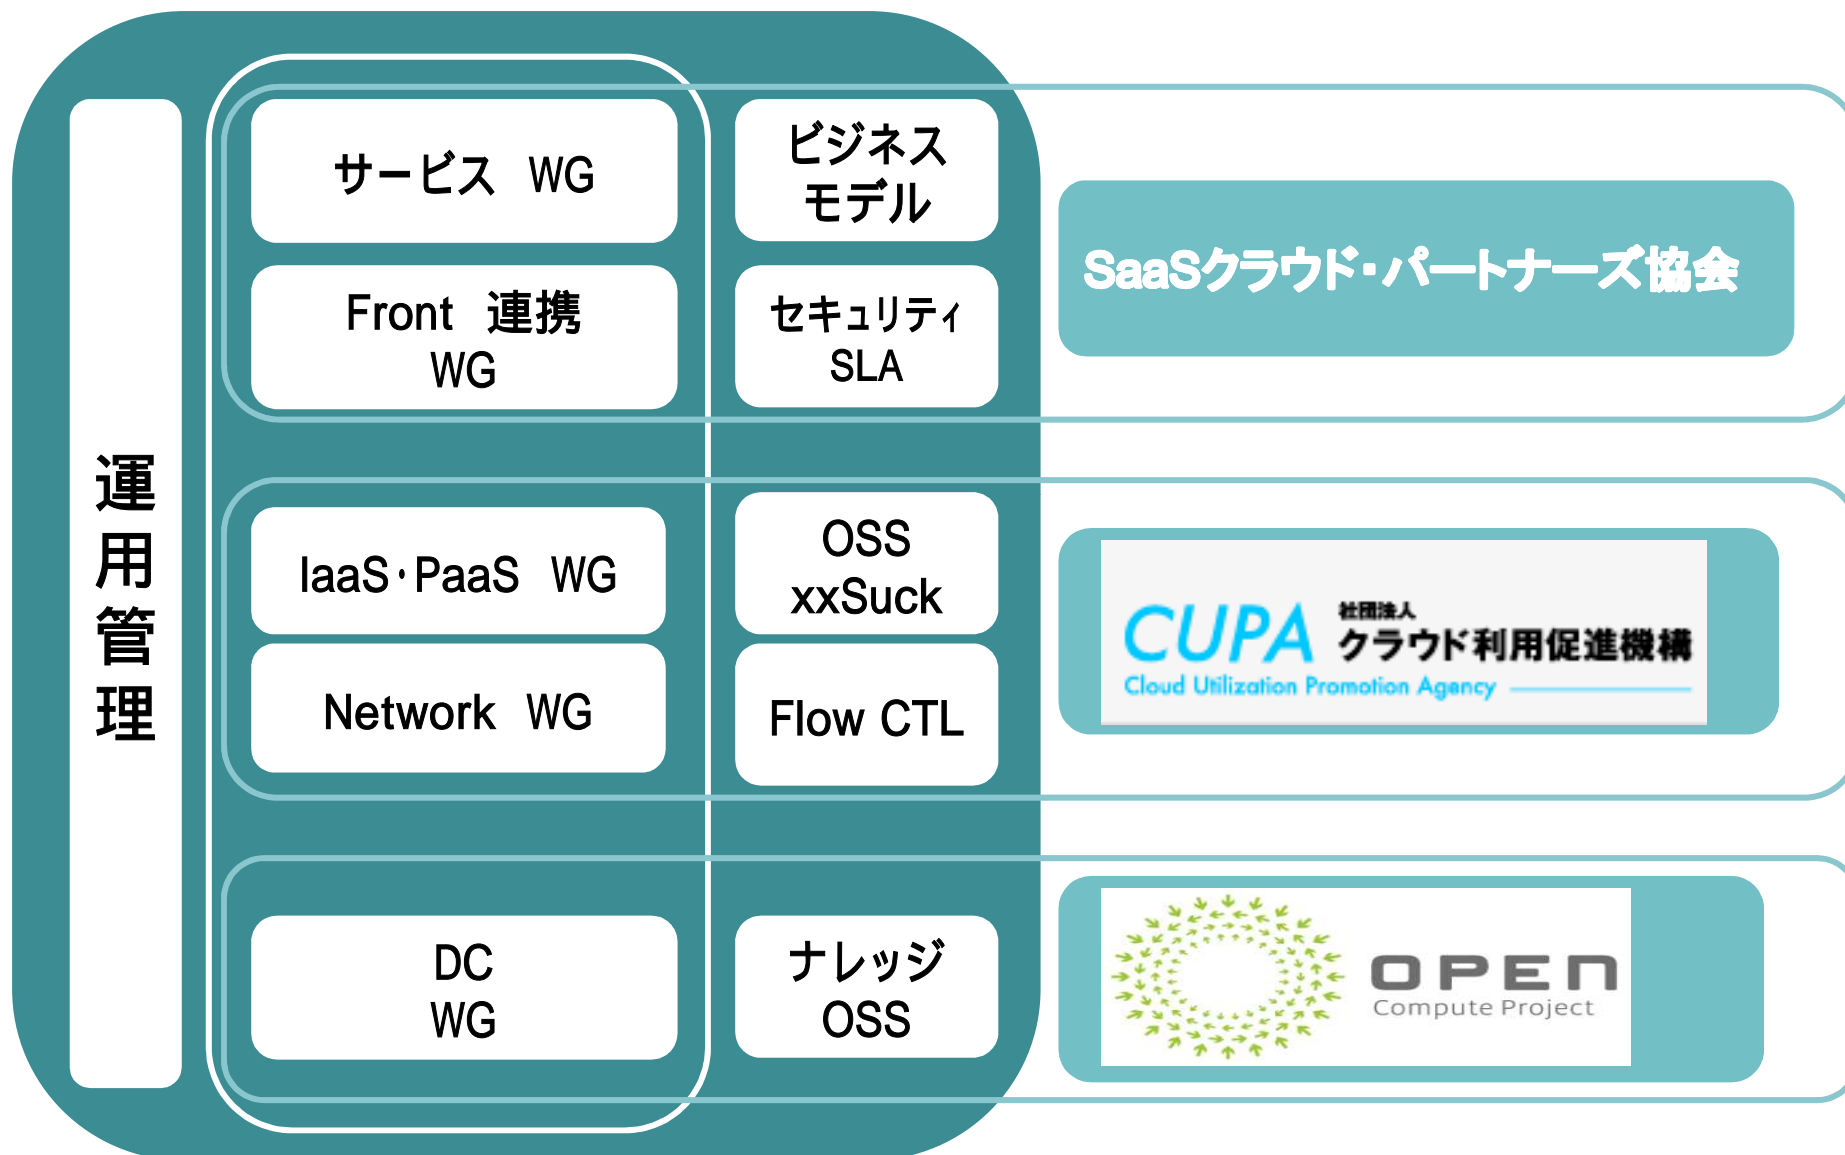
運用管理

サービス WG

Front 連携 WG

ビジネス モデル

セキュリティ SLA

SaaSクラウド・パートナーズ協会

IaaS・PaaS WG

Network WG

OSS xxSuck

Flow CTL

CUPA 社団法人 クラウド利用促進機構 Cloud Utilization Promotion Agency

DC WG

ナレッジ OSS

OPEN Compute Project